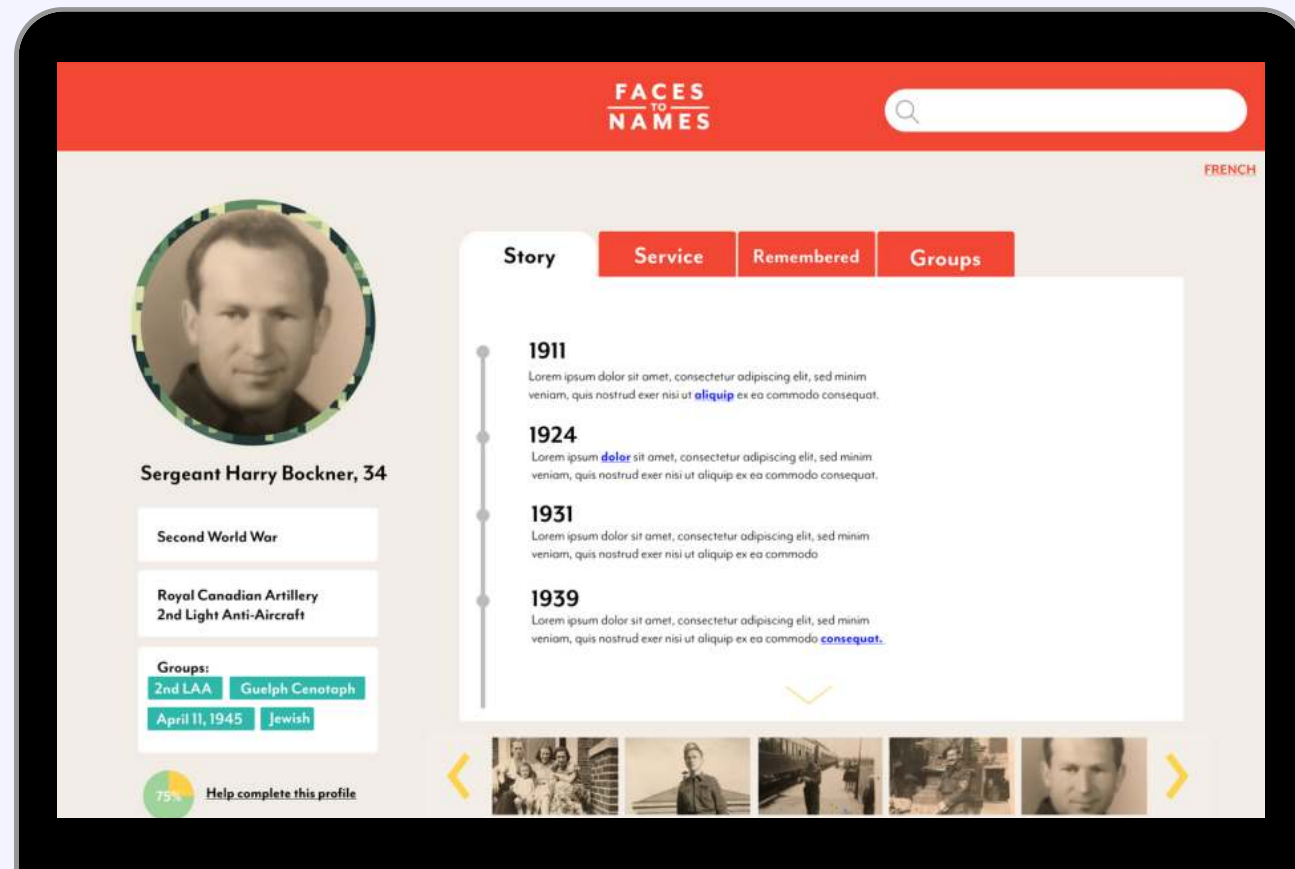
FACES TO NAMES

FRENCH

Sergeant Harry Bockner, 34

Second World War

Royal Canadian Artillery
2nd Light Anti-Aircraft

Groups:
2nd LAA
Guelph Cenotaph
April 11, 1945
Jewish

75%
Help complete this profile

Story
Service
Remembered
Groups

1911
Lorem ipsum dolor sit amet, consectetur adipiscing elit, sed minim veniam, quis nostrud exer nisi ut aliquip ex ea commodo consequat.

1924
Lorem ipsum dolor sit amet, consectetur adipiscing elit, sed minim veniam, quis nostrud exer nisi ut aliquip ex ea commodo consequat.

1931
Lorem ipsum dolor sit amet, consectetur adipiscing elit, sed minim veniam, quis nostrud exer nisi ut aliquip ex ea commodo

1939
Lorem ipsum dolor sit amet, consectetur adipiscing elit, sed minim veniam, quis nostrud exer nisi ut aliquip ex ea commodo consequat.